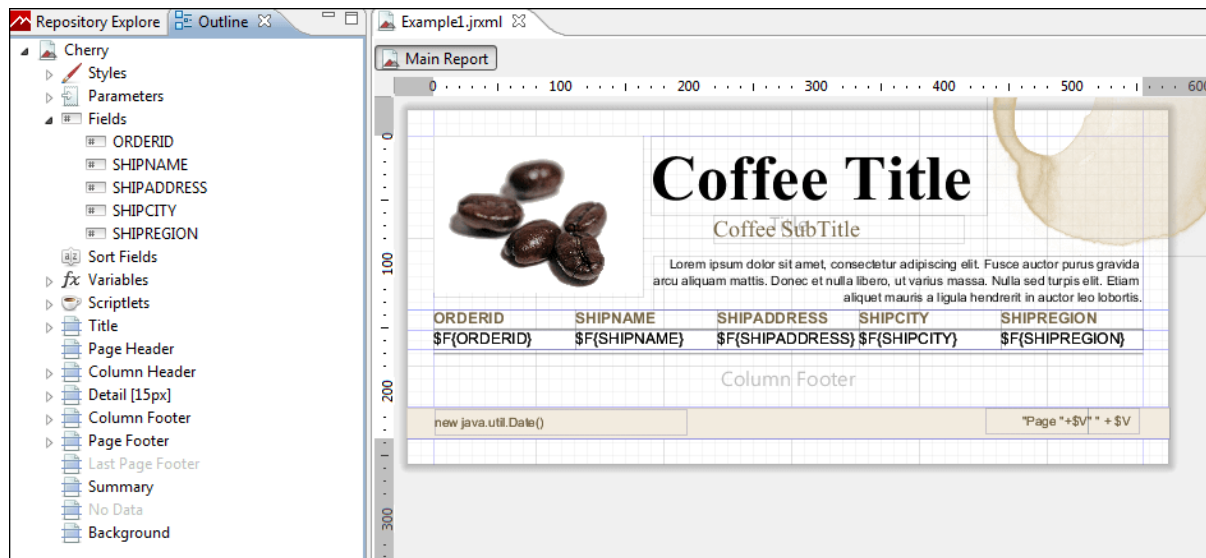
Repository Explore | Outline

Cherry
Styles
Parameters
Fields
ORDERID
SHIPNAME
SHIPADDRESS
SHIPCITY
SHIPREGION
Sort Fields
Variables
Scriptlets
Title
Page Header
Column Header
Detail [15px]
Column Footer
Page Footer
Last Page Footer
Summary
No Data
Background

Example1.jrxml

Main Report

0 100 200 300 400 500 600

0
100
200
300

Coffee Title

Coffee SubTitle

Lorem ipsum dolor sit amet, consectetur adipiscing elit. Fusce auctor purus gravida arcu aliquam mattis. Donec et nulla libero, ut varius massa. Nulla sed turpis elit. Etiam aliquet mauris a ligula hendrerit in auctor leo lobortis.

| ORDERID | SHIPNAME | SHIPADDRESS | SHIPCITY | SHIPREGION |
|---|---|---|---|---|
| $F{ORDERID} | $F{SHIPNAME} | $F{SHIPADDRESS} | $F{SHIPCITY} | $F{SHIPREGION} |

Column Footer

new java.util.Date()

"Page "+$V" " + $V